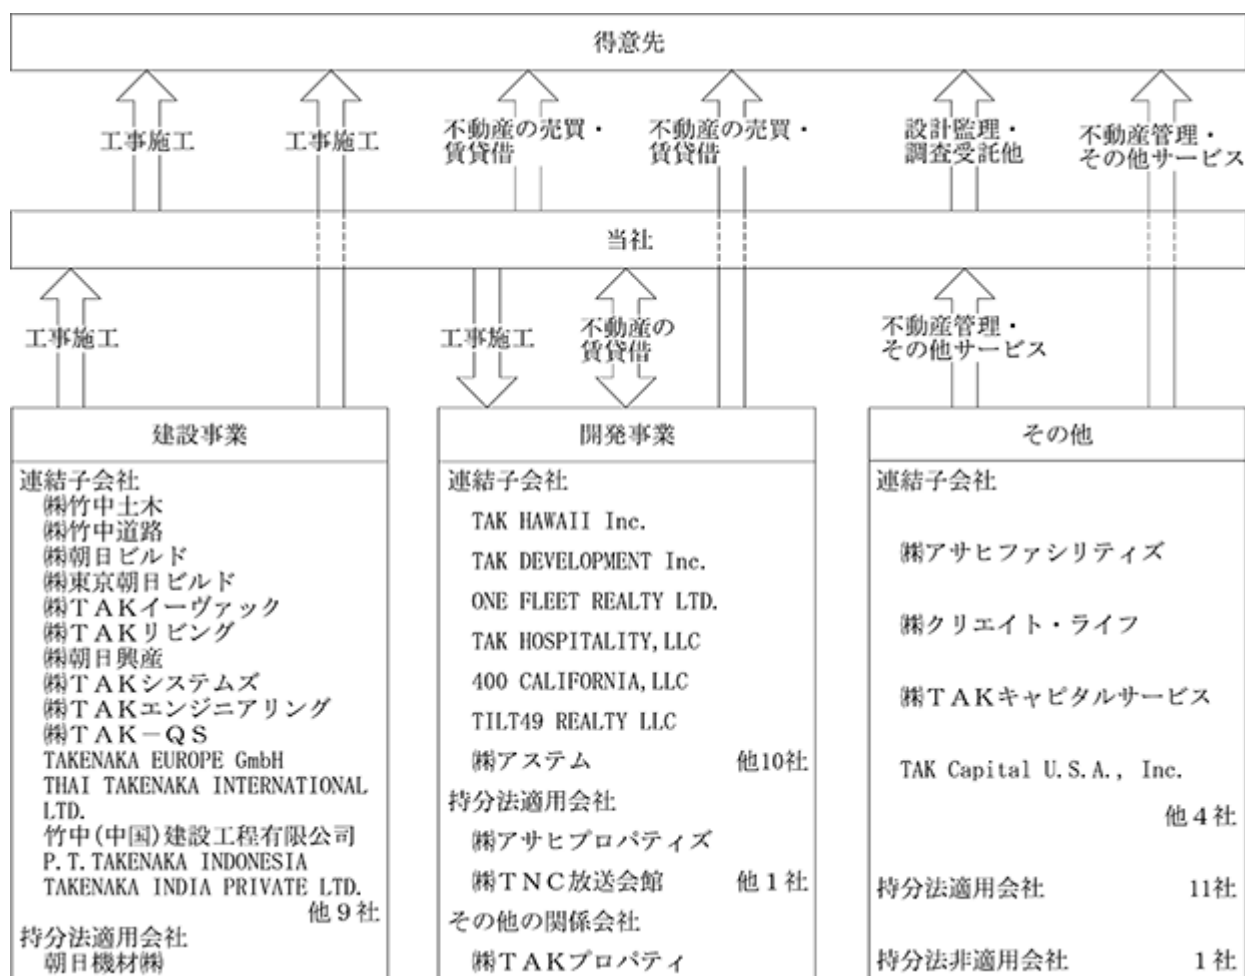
得意先

工事施工

工事施工

不動産の売買・賃貸借

不動産の売買・賃貸借

設計監理・調査受託他

不動産管理・その他サービス

当社

工事施工

工事施工

不動産の賃貸借

不動産管理・その他サービス

建設事業

連結子会社
㈱竹中土木
㈱竹中道路
㈱朝日ビルド
㈱東京朝日ビルド
㈱TAKイーヴァック
㈱TAKリビング
㈱朝日興産
㈱TAKシステムズ
㈱TAKエンジニアリング
㈱TAK－QS
TAKENAKA EUROPE GmbH
THAI TAKENAKA INTERNATIONAL LTD.
竹中(中国)建設工程有限公司
P.T.TAKENAKA INDONESIA
TAKENAKA INDIA PRIVATE LTD.
他9社
持分法適用会社
朝日機材㈱

開発事業

連結子会社
TAK HAWAII Inc.
TAK DEVELOPMENT Inc.
ONE FLEET REALTY LTD.
TAK HOSPITALITY,LLC
400 CALIFORNIA,LLC
TILT49 REALTY LLC
㈱アステム 他10社
持分法適用会社
㈱アサヒプロパティズ
㈱TNC放送会館 他1社
その他の関係会社
㈱TAKプロパティ

その他

連結子会社
㈱アサヒファシリティズ
㈱クリエイト・ライフ
㈱TAKキャピタルサービス
TAK Capital U.S.A., Inc.
他4社
持分法適用会社 11社
持分法非適用会社 1社